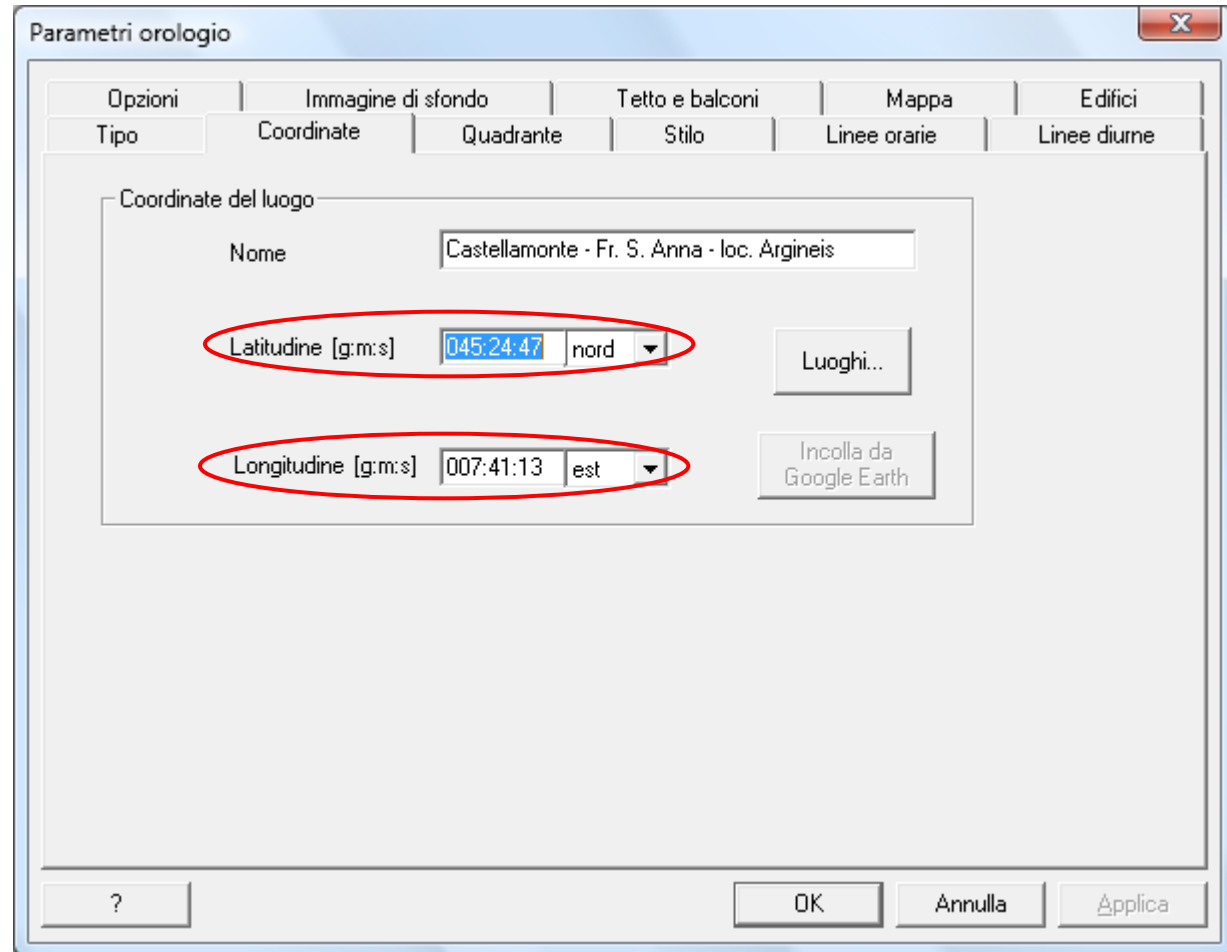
Parametri orologio

Opzioni | Immagine di sfondo | Tetto e balconi | Mappa | Edifici
Tipo | Coordinate | Quadrante | Stilo | Linee orarie | Linee diurne

Coordinate del luogo

Nome Castellamonte - Fr. S. Anna - loc. Argineis

Latitudine [g:m:s] 045:24:47 nord

Luoghi...

Longitudine [g:m:s] 007:41:13 est

Incolla da Google Earth

?

OK Annulla Applica